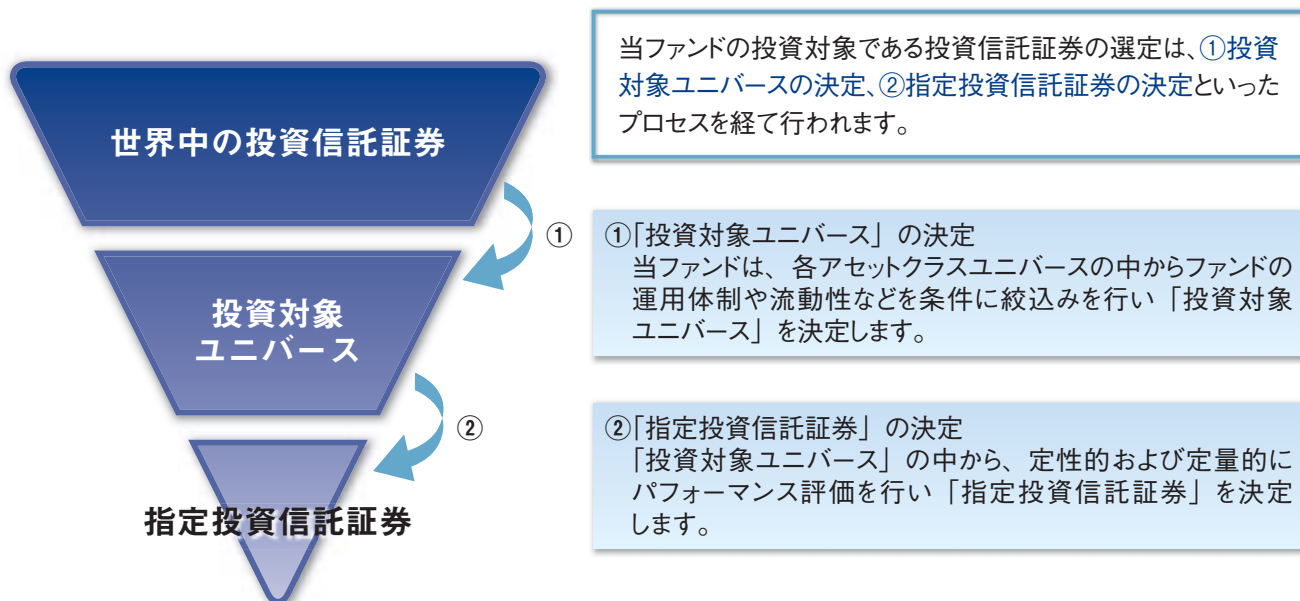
世界中の投資信託証券

①

投資対象
ユニバース

②

指定投資信託証券

当ファンドの投資対象である投資信託証券の選定は、①投資対象ユニバースの決定、②指定投資信託証券の決定といったプロセスを経て行われます。

①「投資対象ユニバース」の決定
当ファンドは、各アセットクラスユニバースの中からファンドの運用体制や流動性などを条件に絞込みを行い「投資対象ユニバース」を決定します。

②「指定投資信託証券」の決定
「投資対象ユニバース」の中から、定性的および定量的にパフォーマンス評価を行い「指定投資信託証券」を決定します。